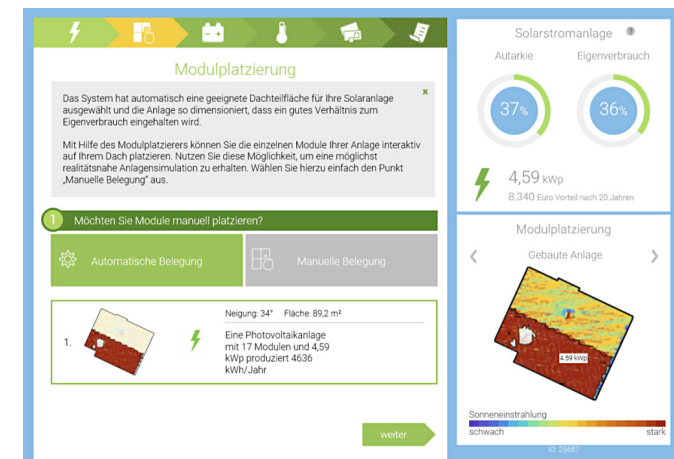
Modulplatzierung

Das System hat automatisch eine geeignete Dachteilfläche für Ihre Solaranlage ausgewählt und die Anlage so dimensioniert, dass ein gutes Verhältnis zum Eigenverbrauch eingehalten wird.

Mit Hilfe des Modulplatzierers können Sie die einzelnen Module Ihrer Anlage interaktiv auf Ihrem Dach platzieren. Nutzen Sie diese Möglichkeit, um eine möglichst realitätsnahe Anlagensimulation zu erhalten. Wählen Sie hierzu einfach den Punkt „Manuelle Belegung" aus.

×

1 Möchten Sie Module manuell platzieren?

Automatische Belegung

Manuelle Belegung

Neigung: 34° Fläche: 89,2 m²

1.

Eine Photovoltaikanlage mit 17 Modulen und 4,59 kWp produziert 4636 kWh/Jahr

weiter

Solarstromanlage

Autarkie

Eigenverbrauch

37%

36%

4,59 kWp

8.340 Euro Vorteil nach 20 Jahren

Modulplatzierung

Gebaute Anlage

4.59 kWp

Sonneneinstrahlung

schwach

stark

© 25687